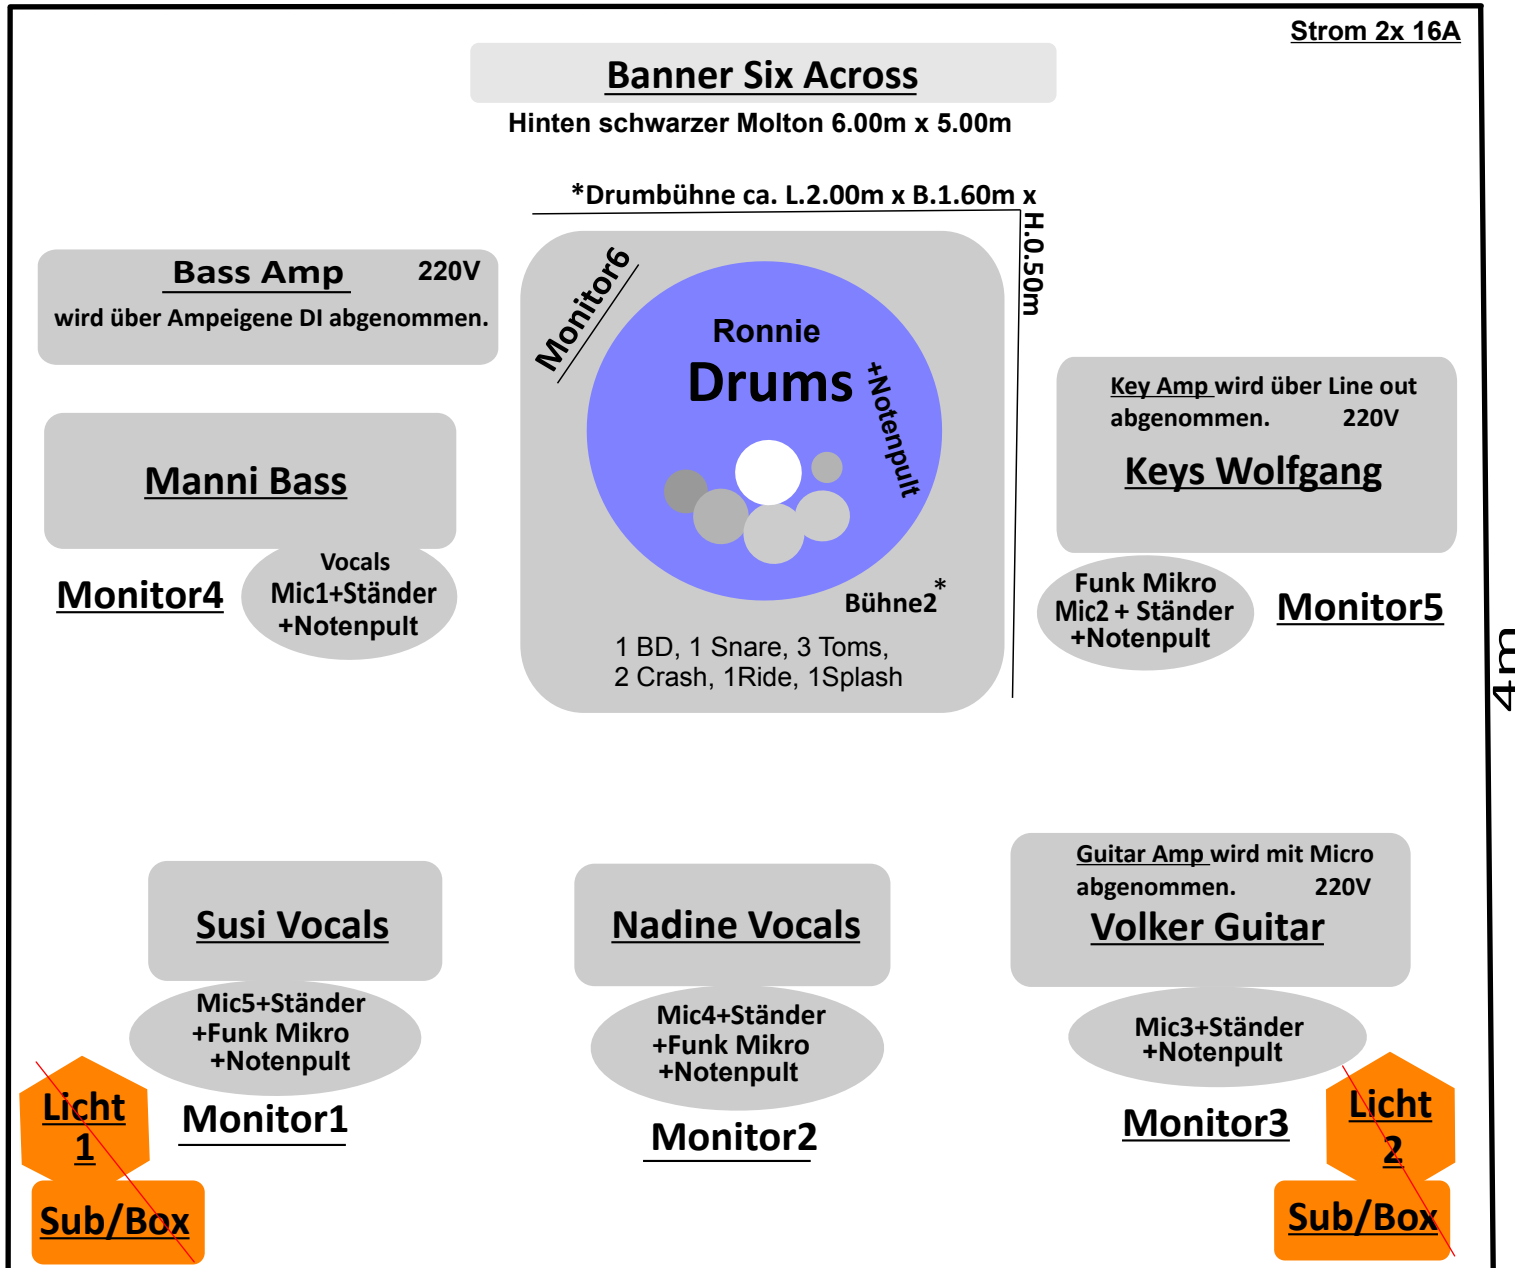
Strom 2x 16A

Banner Six Across

Hinten schwarzer Molton 6.00m x 5.00m

*Drumbühne ca. L.2.00m x B.1.60m x H.0.50m

Bass Amp 220V
wird über Ampeigene DI abgenommen.

Monitor6

Ronnie
Drums
+Notenpult

Key Amp wird über Line out abgenommen. 220V
Keys Wolfgang

Manni Bass

Monitor4

Vocals
Mic1+Ständer
+Notenpult

Bühne2*

1 BD, 1 Snare, 3 Toms,
2 Crash, 1Ride, 1Splash

Funk Mikro
Mic2 + Ständer
+Notenpult

Monitor5

4m

Guitar Amp wird mit Micro abgenommen. 220V
Volker Guitar

Susi Vocals

Nadine Vocals

Mic5+Ständer
+Funk Mikro
+Notenpult

Mic4+Ständer
+Funk Mikro
+Notenpult

Mic3+Ständer
+Notenpult

Licht 1

Monitor1

Monitor2

Monitor3

Licht 2

Sub/Box

Sub/Box